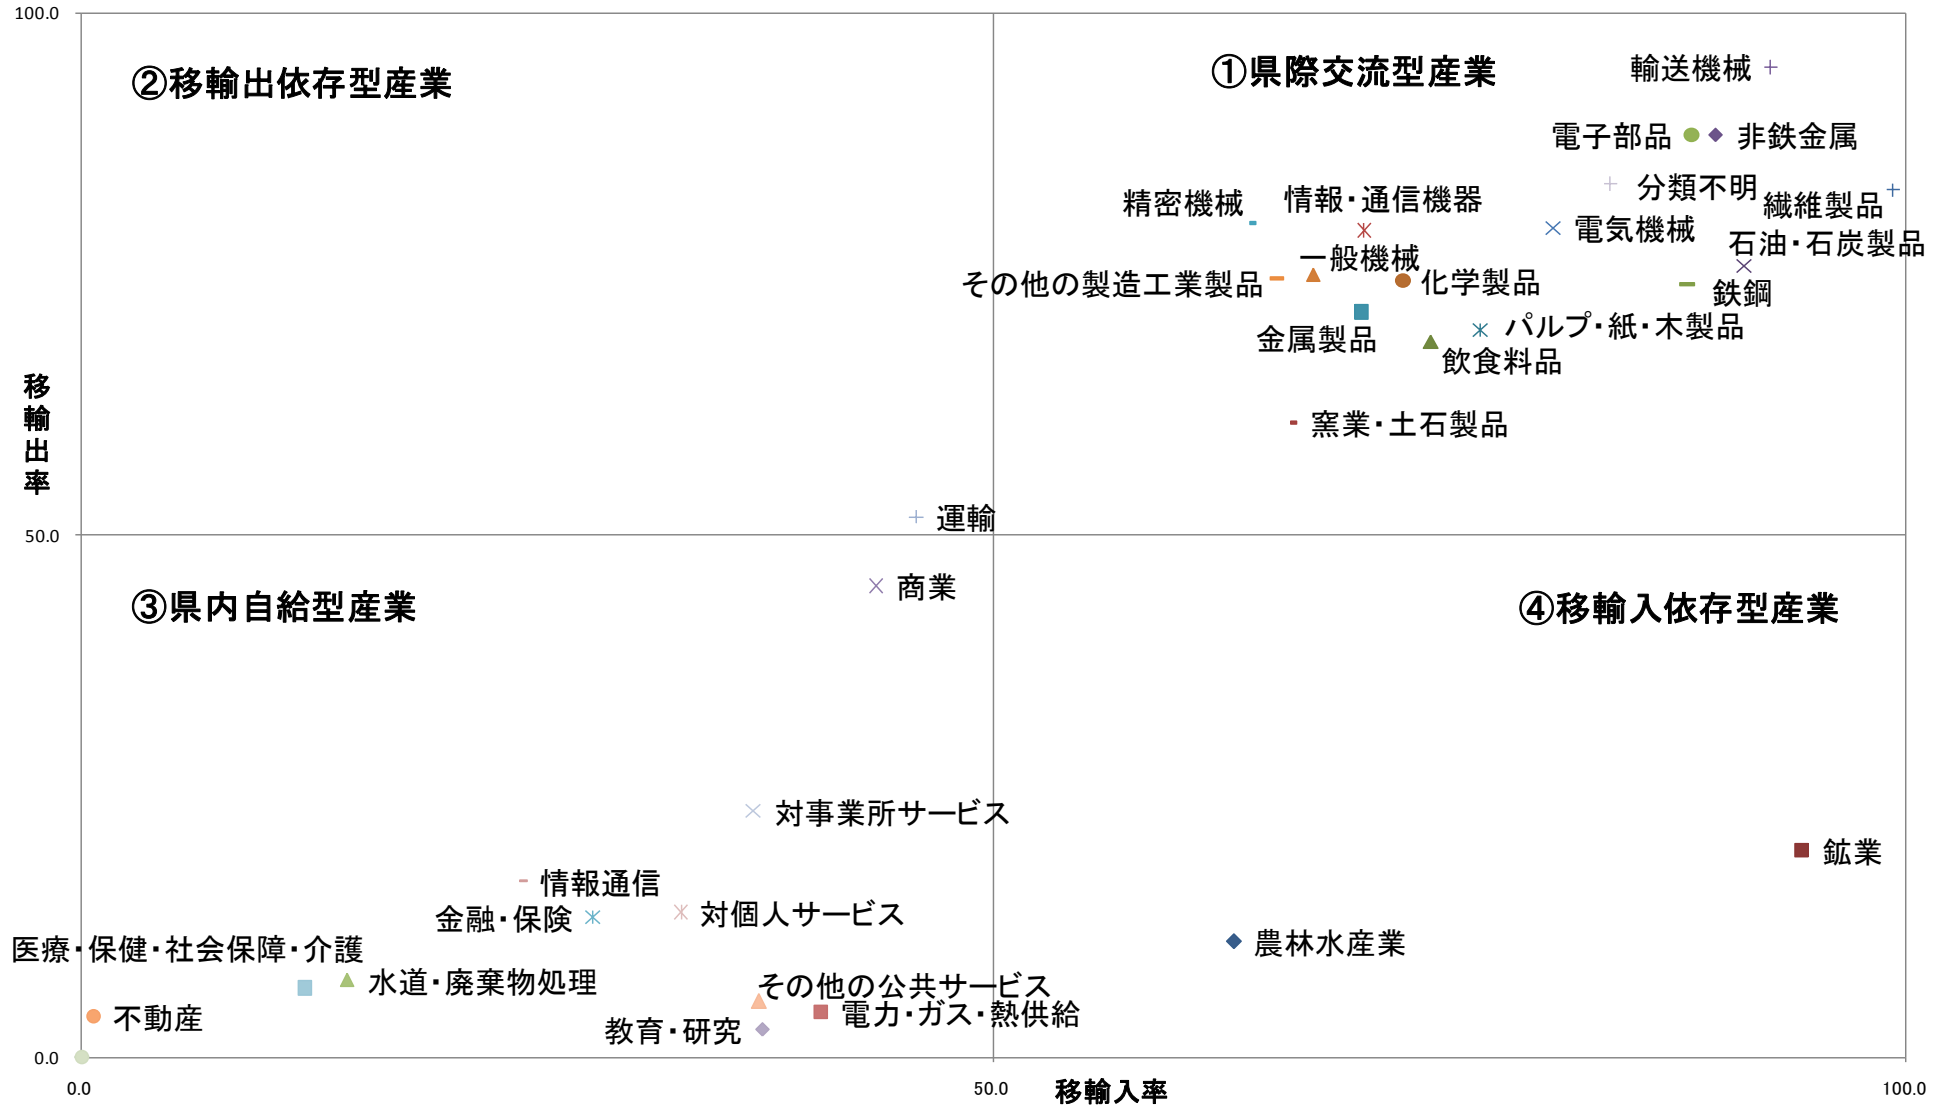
100.0

②移輸出依存型産業

①県際交流型産業

輸送機械

電子部品 非鉄金属

分類不明

繊維製品

精密機械

情報・通信機器

電気機械

石油・石炭製品

一般機械

その他の製造工業製品

化学製品

鉄鋼

金属製品

パルプ・紙・木製品

飲食料品

窯業・土石製品

移輸出率

運輸

50.0

③県内自給型産業

商業

④移輸入依存型産業

対事業所サービス

鉱業

情報通信

金融・保険

対個人サービス

医療・保健・社会保障・介護

農林水産業

水道・廃棄物処理

その他の公共サービス

不動産

電力・ガス・熱供給

教育・研究

0.0

0.0

50.0

移輸入率

100.0